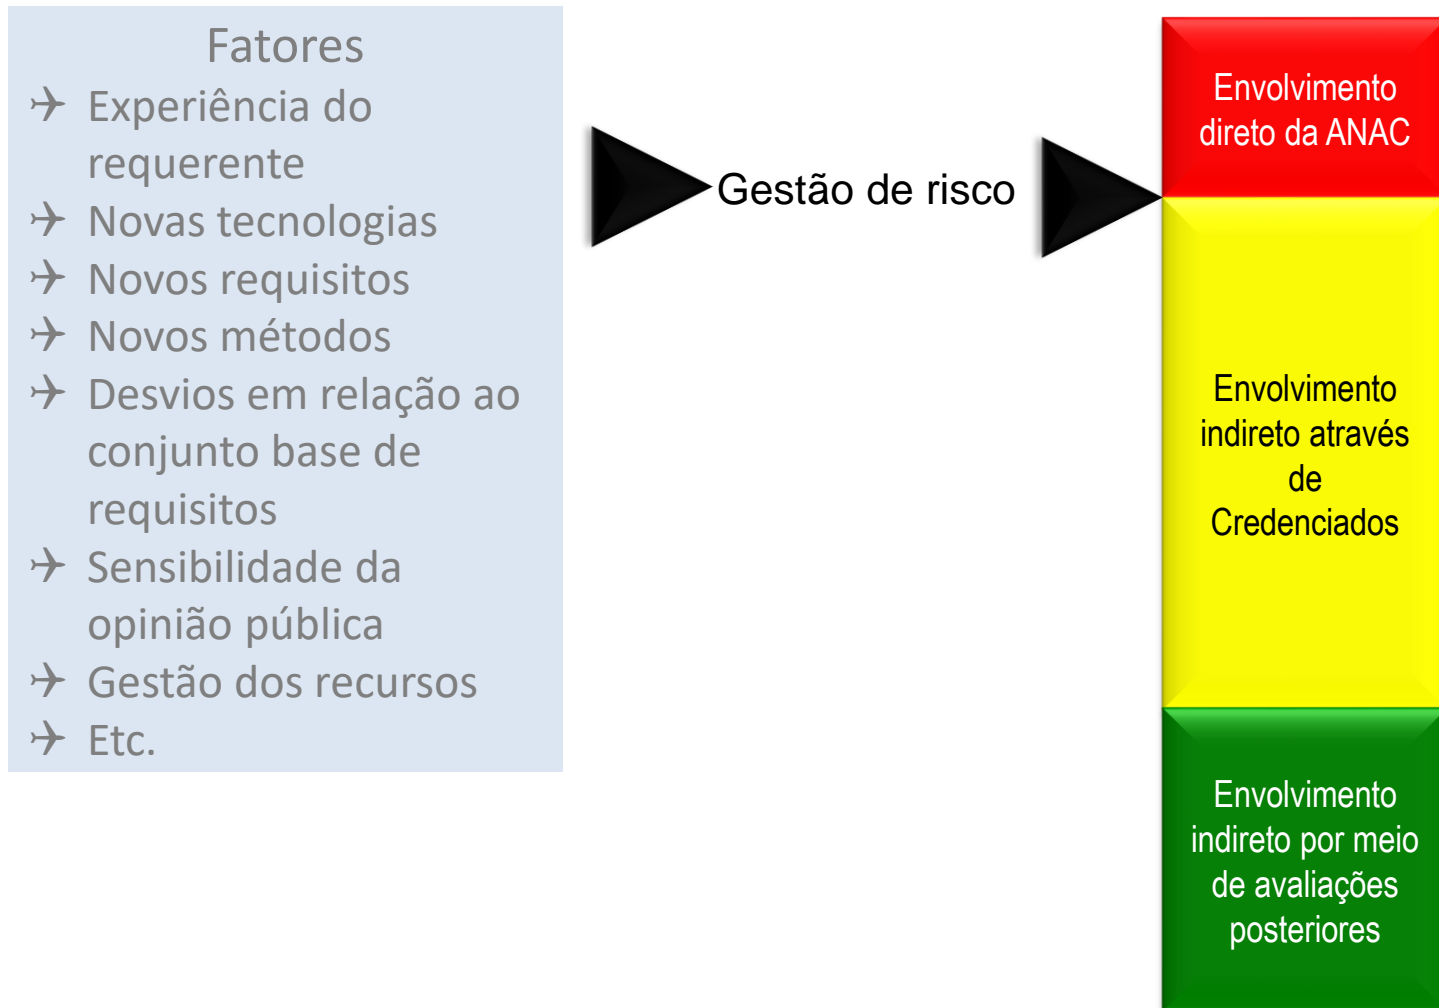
Fatores

- Experiência do requerente
- Novas tecnologias
- Novos requisitos
- Novos métodos
- Desvios em relação ao conjunto base de requisitos
- Sensibilidade da opinião pública
- Gestão dos recursos
- Etc.

Gestão de risco

Envolvimento direto da ANAC

Envolvimento indireto através de Credenciados

Envolvimento indireto por meio de avaliações posteriores